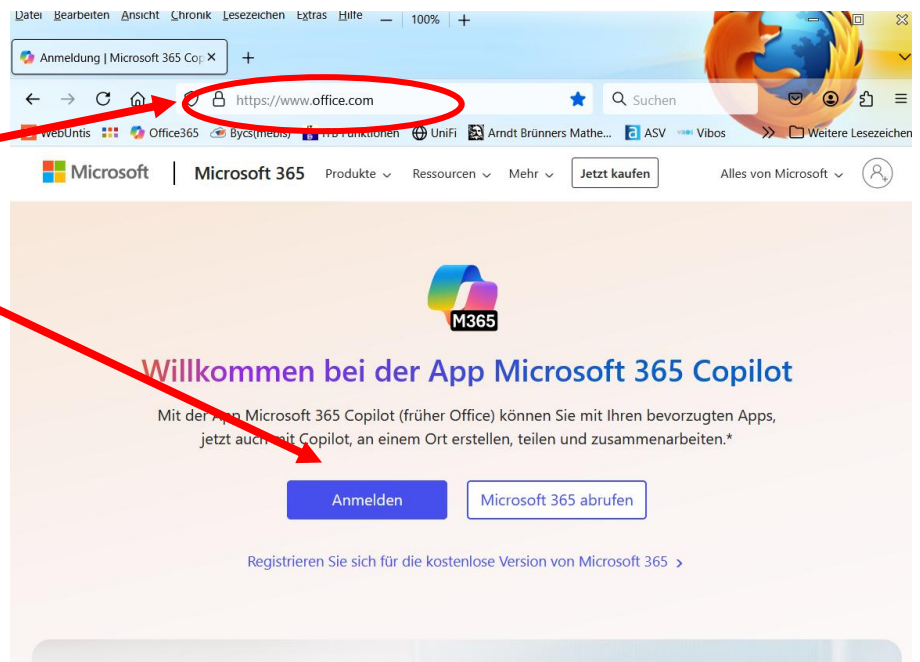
Datei Bearbeiten Ansicht Chronik Lesezeichen Extras Hilfe 100%

Anmeldung | Microsoft 365 Cop ×

https://www.office.com

Suchen

WebUntis Office365 Bycs(mebis) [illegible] Funktionen UniFi Arndt Brünners Mathe... ASV Vibos Weitere Lesezeichen

Microsoft | Microsoft 365 Produkte Ressourcen Mehr Jetzt kaufen Alles von Microsoft

M365

Willkommen bei der App Microsoft 365 Copilot

Mit der App Microsoft 365 Copilot (früher Office) können Sie mit Ihren bevorzugten Apps, jetzt auch mit Copilot, an einem Ort erstellen, teilen und zusammenarbeiten.*

Anmelden

Microsoft 365 abrufen

Registrieren Sie sich für die kostenlose Version von Microsoft 365 ›